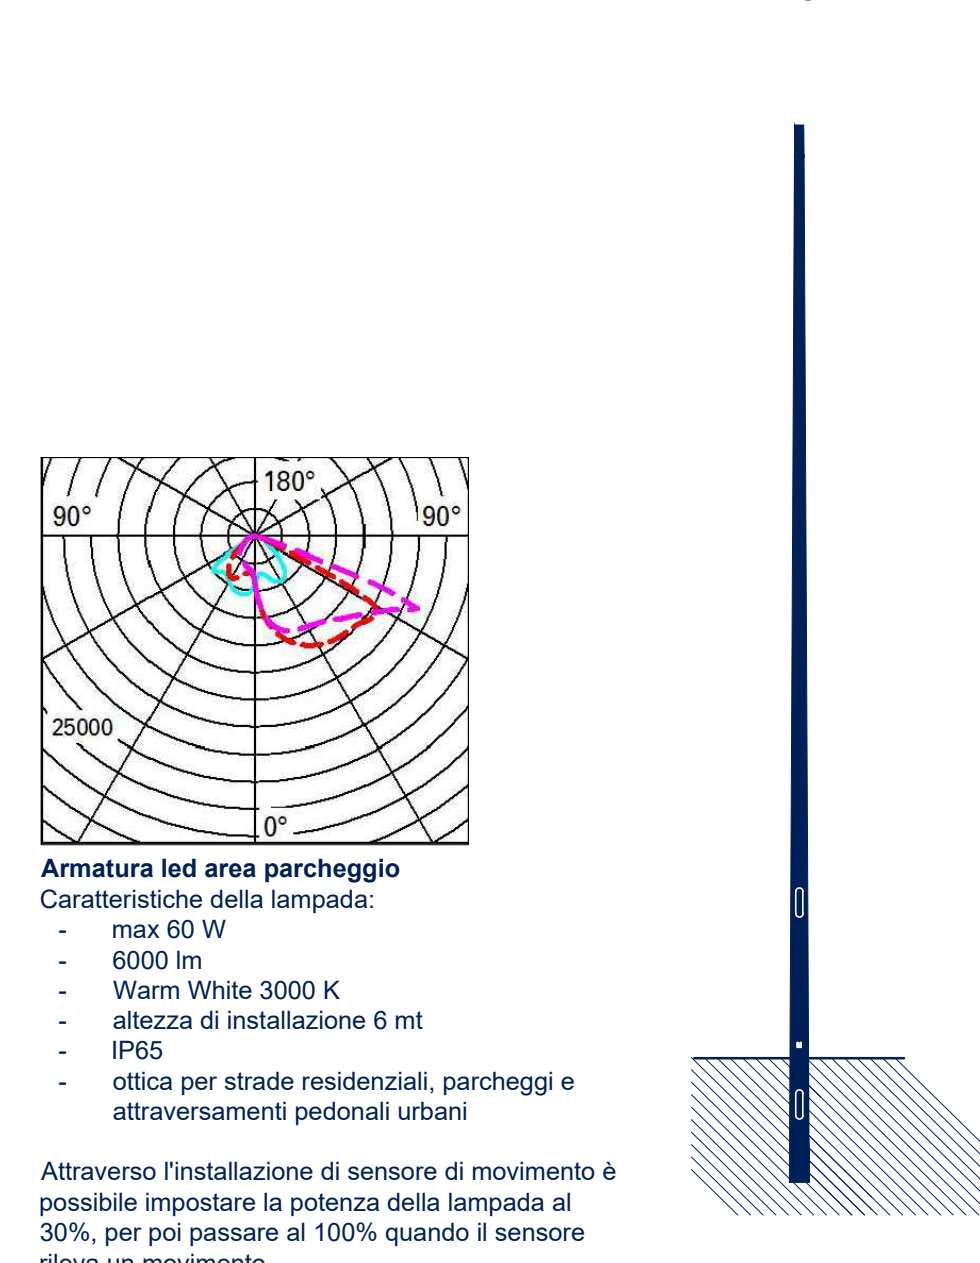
180°
90°
90°
25000
0°

**Armatura led area parcheggio**
Caratteristiche della lampada:
- max 60 W
- 6000 lm
- Warm White 3000 K
- altezza di installazione 6 mt
- IP65
- ottica per strade residenziali, parcheggi e attraversamenti pedonali urbani

Attraverso l'installazione di sensore di movimento è possibile impostare la potenza della lampada al 30%, per poi passare al 100% quando il sensore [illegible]